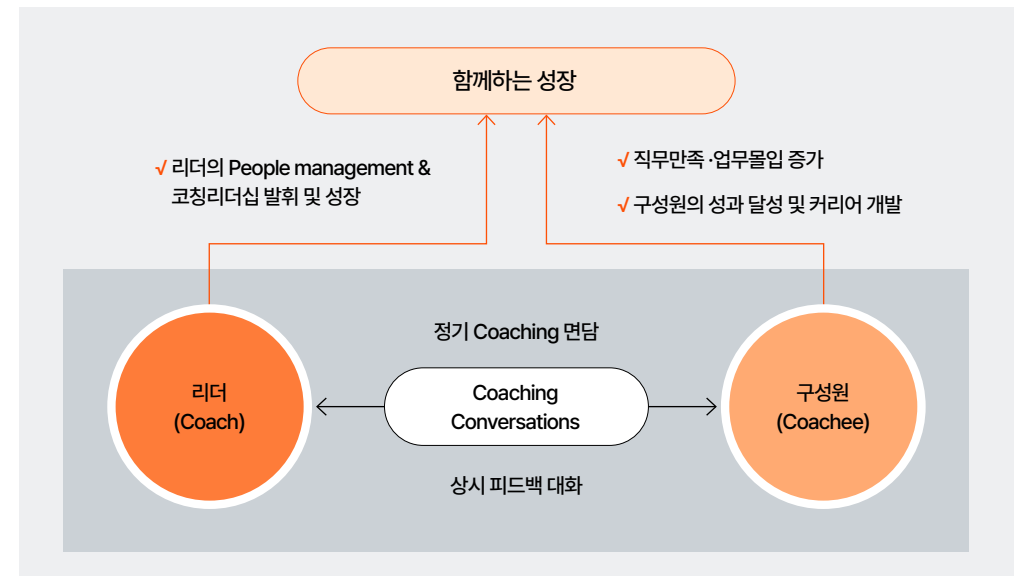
함께하는 성장

√ 리더의 People management & 코칭리더십 발휘 및 성장

√ 직무만족·업무몰입 증가

√ 구성원의 성과 달성 및 커리어 개발

정기 Coaching 면담

리더 (Coach)

Coaching Conversations

구성원 (Coachee)

상시 피드백 대화